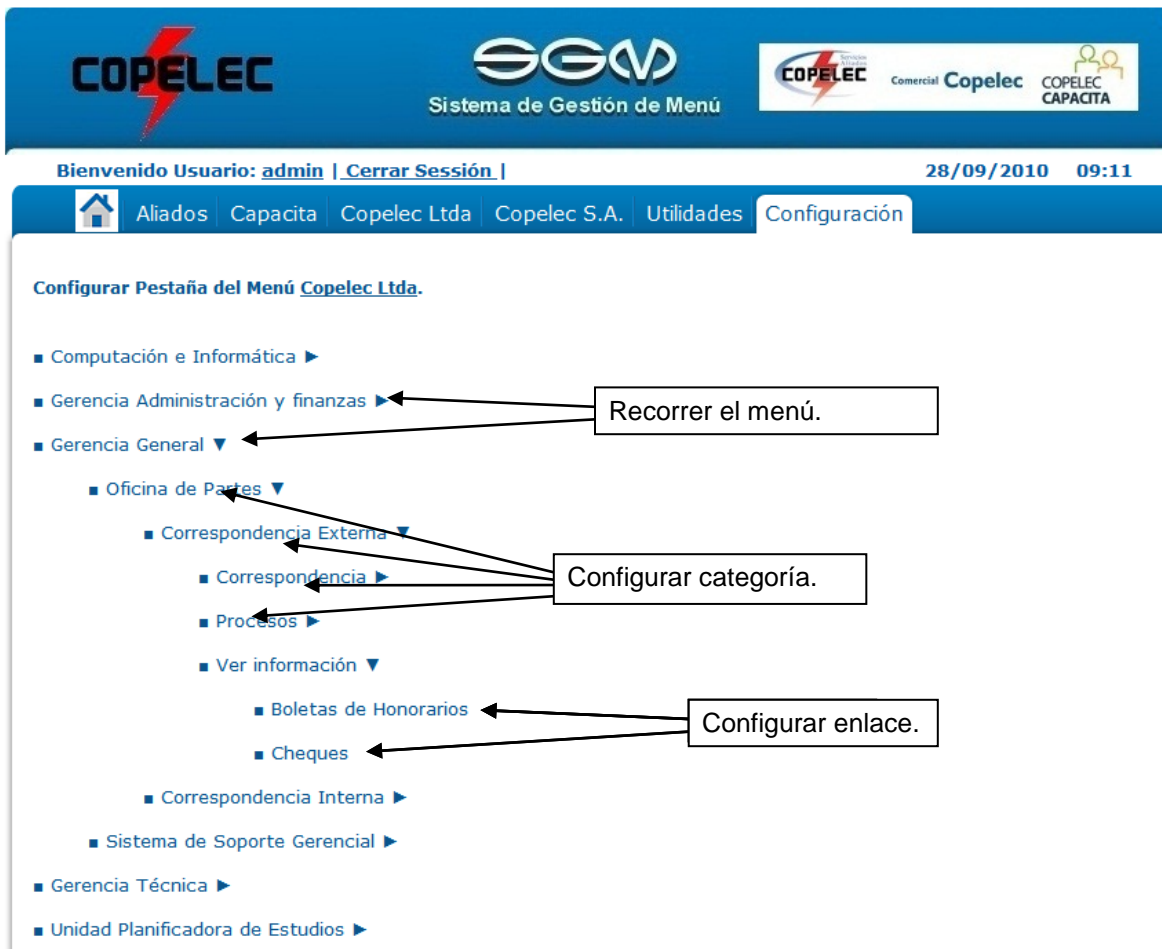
COPELEC

SGM
Sistema de Gestión de Menú

COPELEC Servicios Aliados
Comercial Copelec
COPELEC CAPACITA

Bienvenido Usuario: admin | Cerrar Sessión |
28/09/2010 09:11

Aliados | Capacita | Copelec Ltda | Copelec S.A. | Utilidades | Configuración

Configurar Pestaña del Menú Copelec Ltda.

■ Computación e Informática ►
■ Gerencia Administración y finanzas ►
■ Gerencia General ▼
■ Oficina de Partes ▼
■ Correspondencia Externa ▼
■ Correspondencia ►
■ Procesos ►
■ Ver información ▼
■ Boletas de Honorarios
■ Cheques
■ Correspondencia Interna ►
■ Sistema de Soporte Gerencial ►
■ Gerencia Técnica ►
■ Unidad Planificadora de Estudios ►

Recorrer el menú.

Configurar categoría.

Configurar enlace.